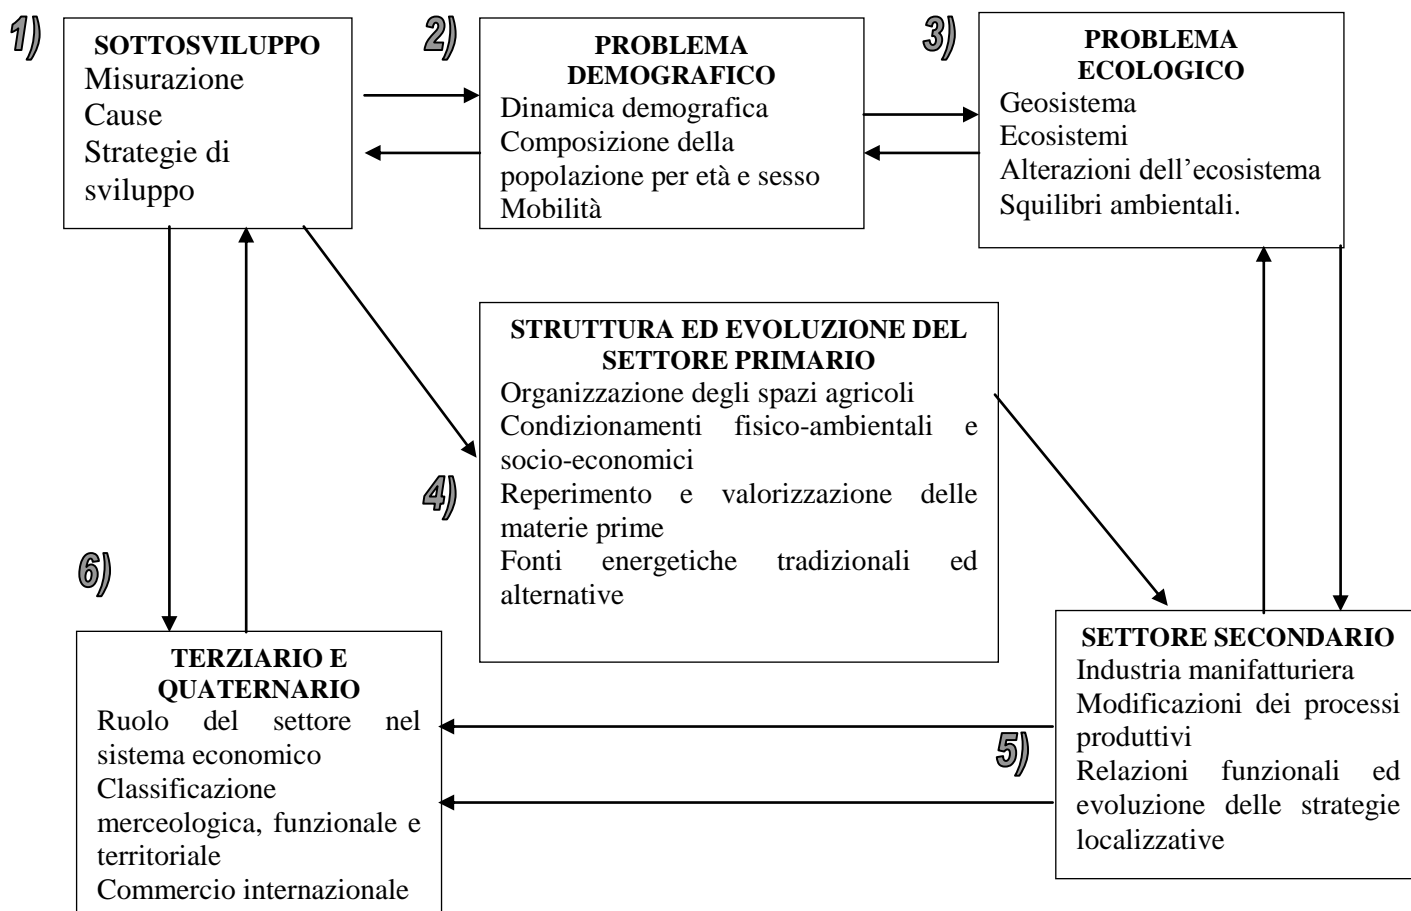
1)
SOTTOSVILUPPO
Misurazione
Cause
Strategie di sviluppo

2)
PROBLEMA DEMOGRAFICO
Dinamica demografica
Composizione della popolazione per età e sesso
Mobilità

3)
PROBLEMA ECOLOGICO
Geosistema
Ecosistemi
Alterazioni dell'ecosistema
Squilibri ambientali.

4)
STRUTTURA ED EVOLUZIONE DEL SETTORE PRIMARIO
Organizzazione degli spazi agricoli
Condizionamenti fisico-ambientali e socio-economici
Reperimento e valorizzazione delle materie prime
Fonti energetiche tradizionali ed alternative

6)
TERZIARIO E QUATERNARIO
Ruolo del settore nel sistema economico
Classificazione merceologica, funzionale e territoriale
Commercio internazionale

5)
SETTORE SECONDARIO
Industria manifatturiera
Modificazioni dei processi produttivi
Relazioni funzionali ed evoluzione delle strategie localizzative